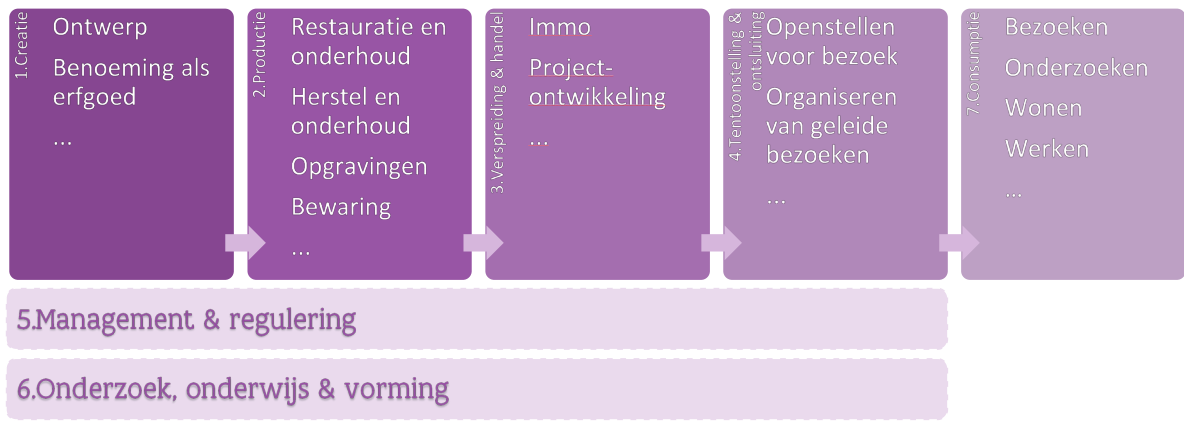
1.Creatie

Ontwerp

Benoeming als erfgoed

...

2.Productie

Restauratie en onderhoud

Herstel en onderhoud

Opgravingen

Bewaring

...

3.Verspreiding & handel

Immo

Projectontwikkeling

...

4.Tentoonstelling & ontsluiting

Openstellen voor bezoek

Organiseren van geleide bezoeken

...

7.Consumptie

Bezoeken

Onderzoeken

Wonen

Werken

...

5.Management & regulering

6.Onderzoek, onderwijs & vorming